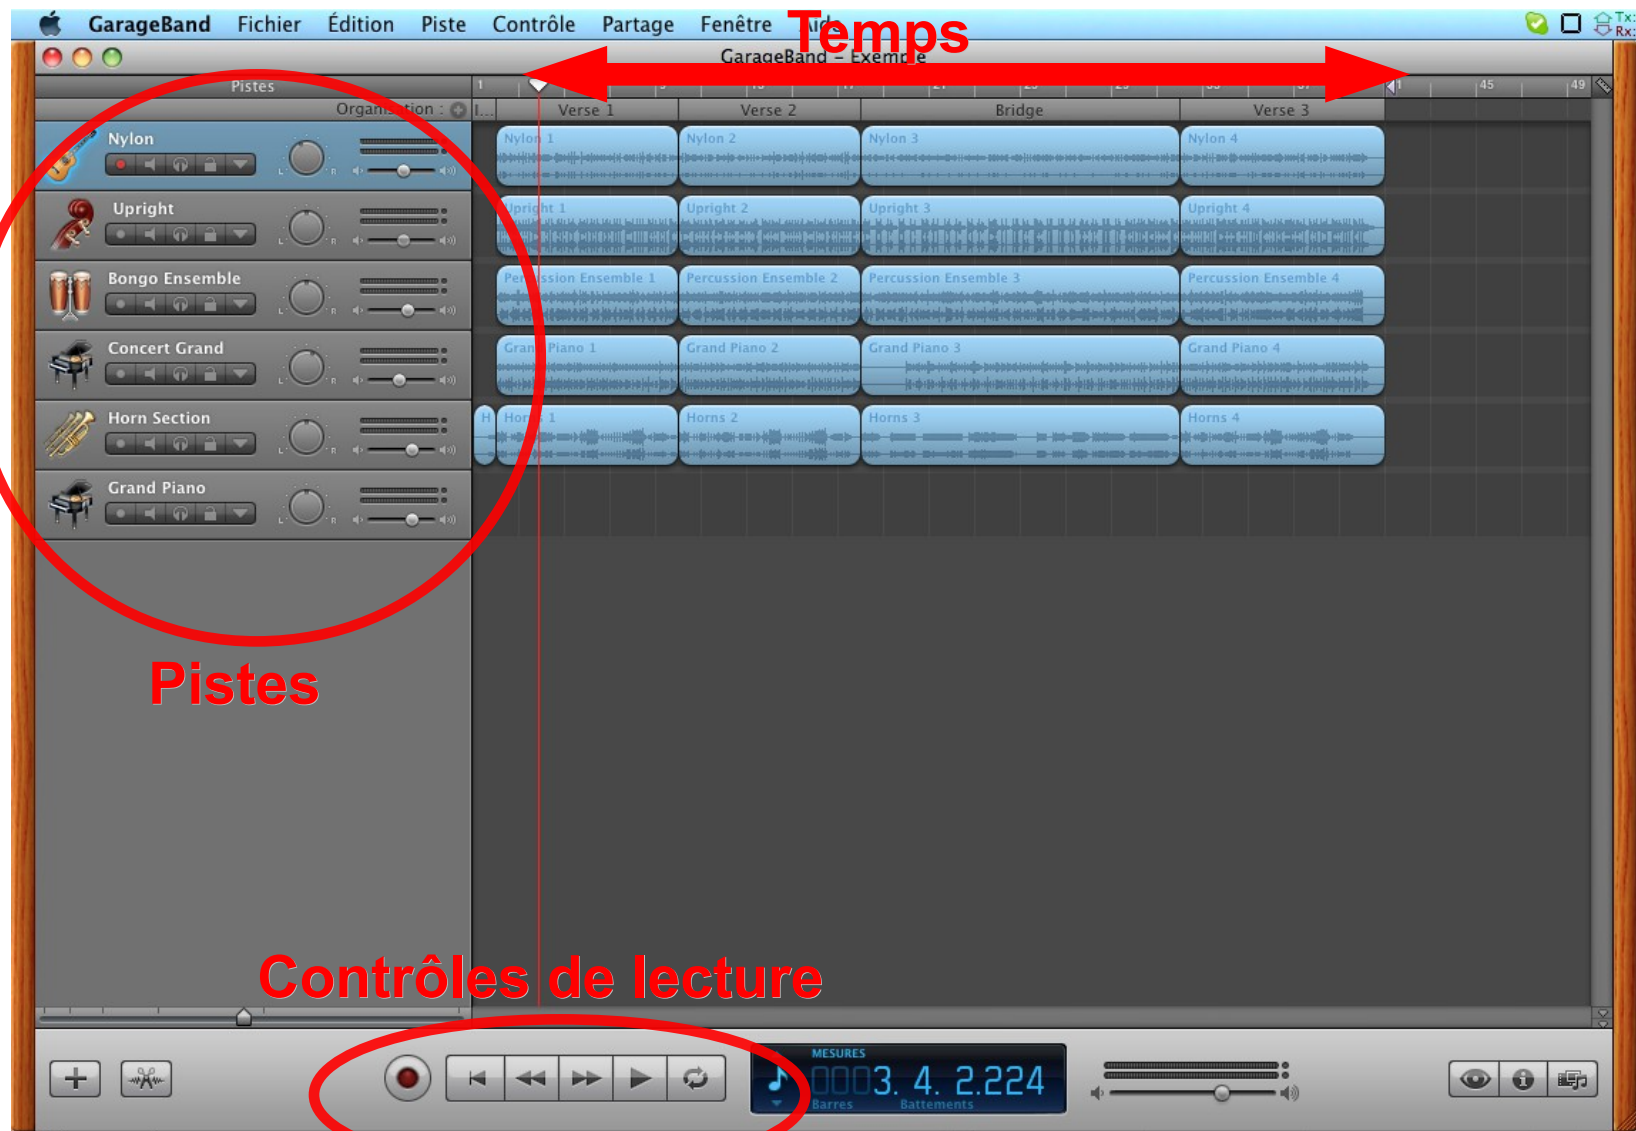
GarageBand Fichier Édition Piste Contrôle Partage Fenêtre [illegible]

Temps

GarageBand – Exemple

Pistes

Organisation :

1 45 49

Verse 1 Verse 2 Bridge Verse 3

Nylon

Upright

Bongo Ensemble

Concert Grand

Horn Section

Grand Piano

Nylon 1 Nylon 2 Nylon 3 Nylon 4

Upright 1 Upright 2 Upright 3 Upright 4

Percussion Ensemble 1 Percussion Ensemble 2 Percussion Ensemble 3 Percussion Ensemble 4

Grand Piano 1 Grand Piano 2 Grand Piano 3 Grand Piano 4

H Horns 1 Horns 2 Horns 3 Horns 4

Pistes

Contrôles de lecture

MESURES

3. 4. 2.224

Barres Battements